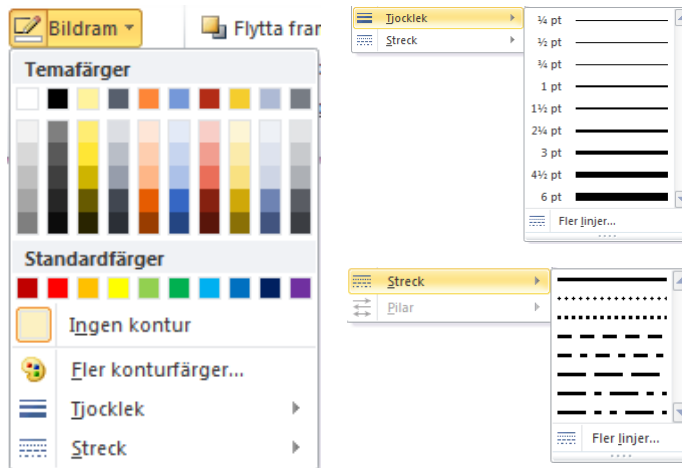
Bildram
Flytta fram
Temafärger
Standardfärger
Ingen kontur
Fler konturfärger...
Tjocklek
Streck

Tjocklek
Streck
¼ pt
½ pt
¾ pt
1 pt
1½ pt
2¼ pt
3 pt
4½ pt
6 pt
Fler linjer...

Streck
Pilar
Fler linjer...